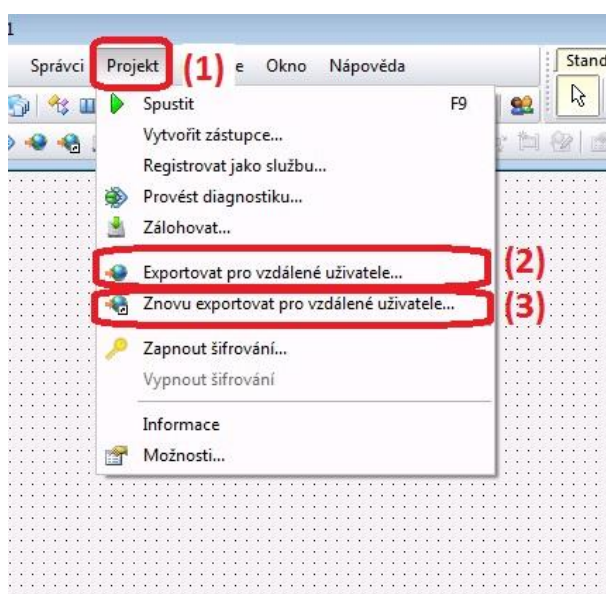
1

Správci Projekt (1) e Okno Nápověda

Stand

Spustit F9

Vytvořit zástupce...

Registrovat jako službu...

Provést diagnostiku...

Zálohovat...

Exportovat pro vzdálené uživatele... (2)

Znovu exportovat pro vzdálené uživatele... (3)

Zapnout šifrování...

Vypnout šifrování

Informace

Možnosti...